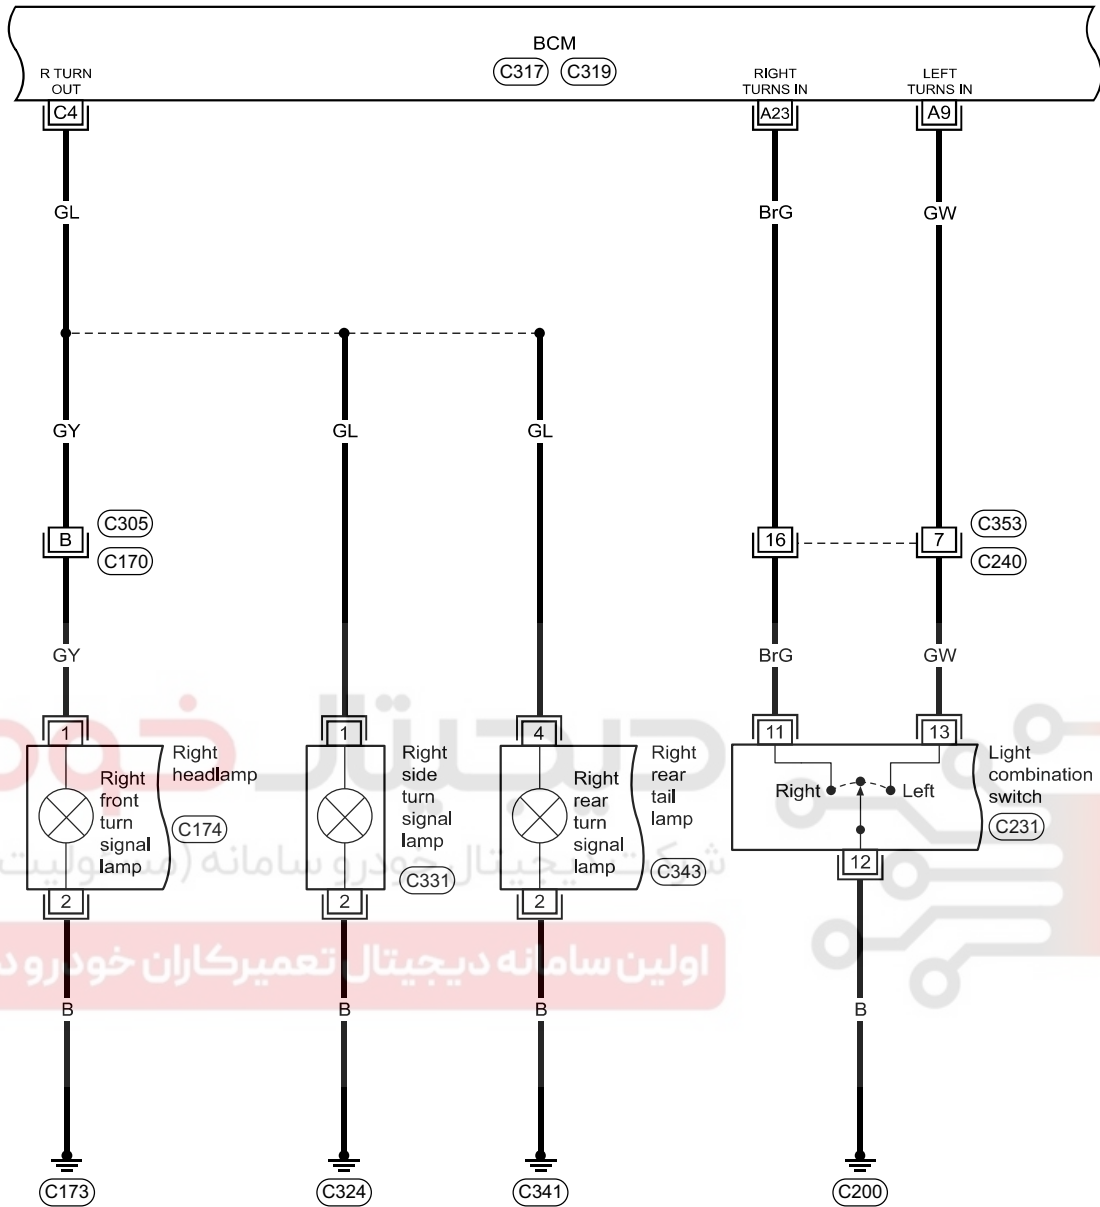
BCM
C317 C319
R TURN OUT
C4
RIGHT TURNS IN
A23
LEFT TURNS IN
A9
GL
BrG
GW
GY
GL
GL
B
C305
C170
16
7
C353
C240
GY
BrG
GW
1
Right headlamp
Right front turn signal lamp
C174
2
1
Right side turn signal lamp
C331
2
4
Right rear tail lamp
Right rear turn signal lamp
C343
2
11
13
Light combination switch
Right
Left
C231
12
B
B
B
B
C173
C324
C341
C200
شرکت دیجیتال خودرو سامانه (مسئولیت
اولین سامانه دیجیتال تعمیرکاران خودرو د